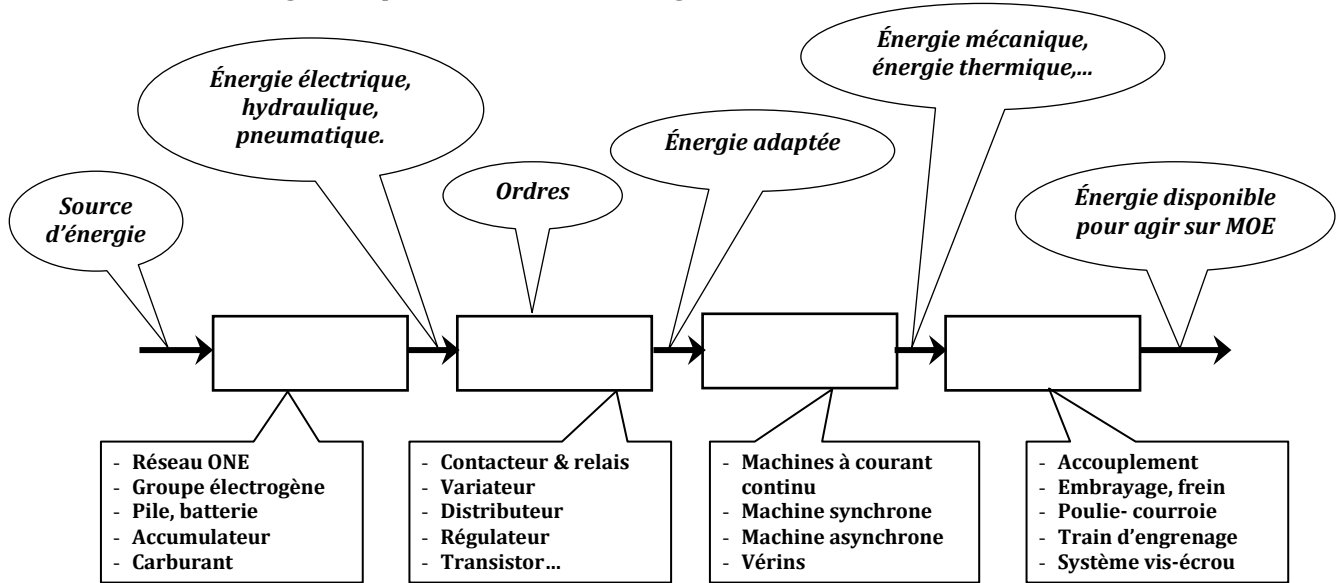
Énergie électrique, hydraulique, pneumatique.

Énergie mécanique, énergie thermique,…

Énergie adaptée

Ordres

Source d'énergie

Énergie disponible pour agir sur MOE

- Réseau ONE
- Groupe électrogène
- Pile, batterie
- Accumulateur
- Carburant

- Contacteur & relais
- Variateur
- Distributeur
- Régulateur
- Transistor…

- Machines à courant continu
- Machine synchrone
- Machine asynchrone
- Vérins

- Accouplement
- Embrayage, frein
- Poulie- courroie
- Train d'engrenage
- Système vis-écrou